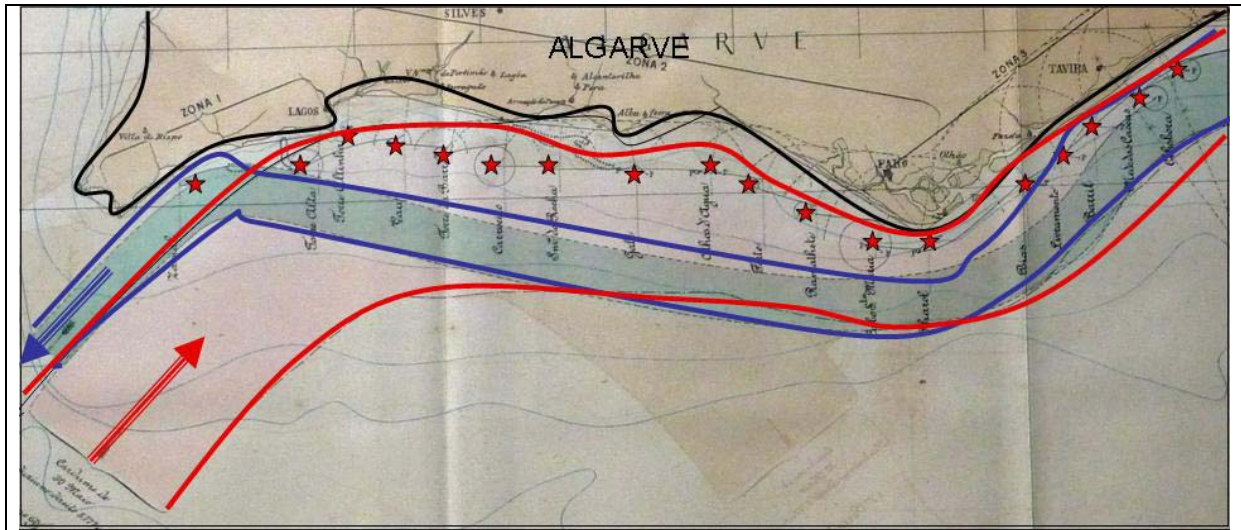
SILVES
ALGARVE
R V E
ZONA 1
ZONA 2
ZONA 3
LAGOS
TAVIRA
Villa do Bispo
Portimão & Lagôa
Armação
Alcantarilha & Pera
Albufeira
FARO
Olhão
Fuzeta
Zavial
Torre Alta
Torre Altinha
Caço
Torre da Barra
Carvoeiro
Senhora da Rocha
Gale
Olhos d'Agua
Pedra
Barrancote
Medo das Cascas
Farol
Bias
Livramento
Barril
Medo das Cascas
Cabeça
Cardume de 30 Maio
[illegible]